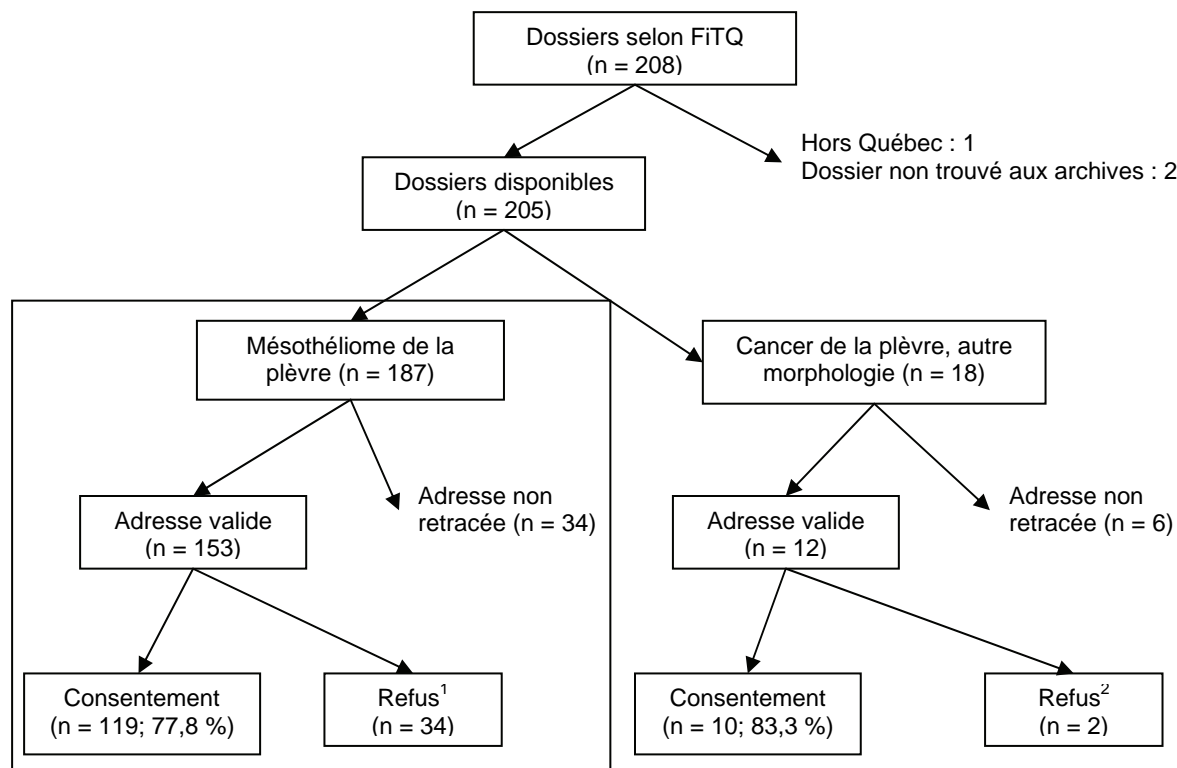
Dossiers selon FiTQ
(n = 208)

Hors Québec : 1
Dossier non trouvé aux archives : 2

Dossiers disponibles
(n = 205)

Mésothéliome de la plèvre (n = 187)

Adresse valide
(n = 153)

Adresse non retracée (n = 34)

Consentement
(n = 119; 77,8 %)

Refus$^1$
(n = 34)

Cancer de la plèvre, autre morphologie (n = 18)

Adresse valide
(n = 12)

Adresse non retracée (n = 6)

Consentement
(n = 10; 83,3 %)

Refus$^2$
(n = 2)